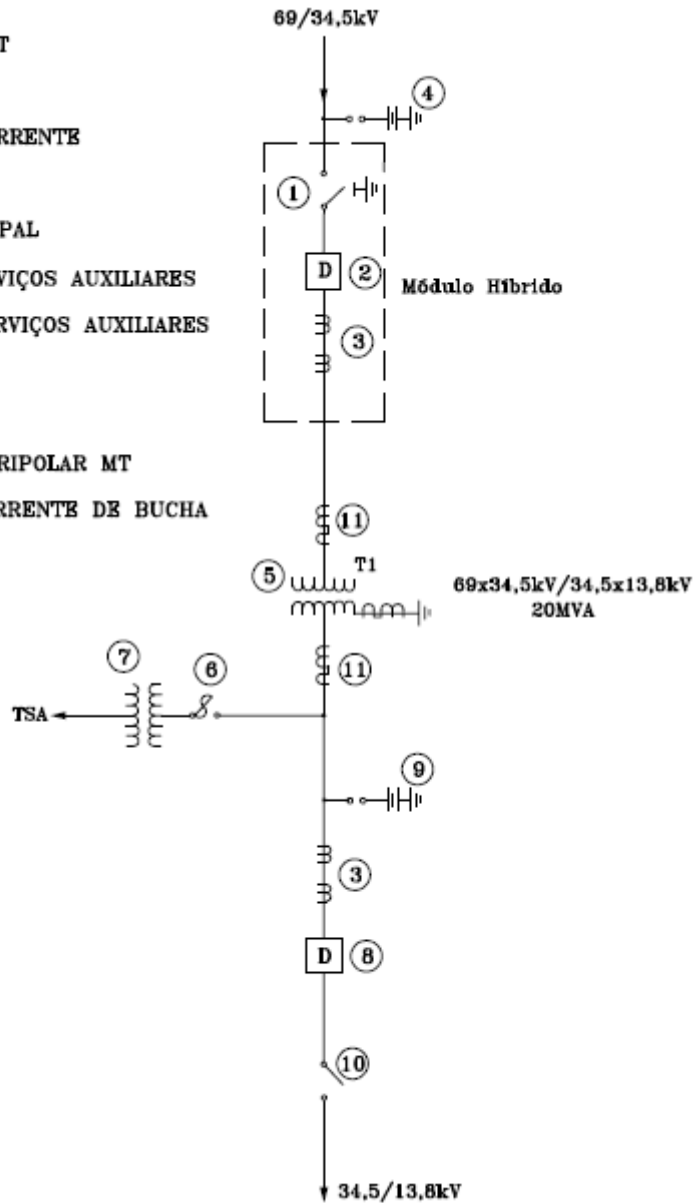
T

RRENTE

PAL
VIÇOS AUXILIARES
RVIÇOS AUXILIARES

RIPOLAR MT
RRENTE DE BUCHA

69/34,5kV

4

1

D 2

Módulo Híbrido

3

11

5

T1

69x34,5kV/34,5x13,8kV
20MVA

7

6

TSA

11

9

3

D 8

10

34,5/13,8kV